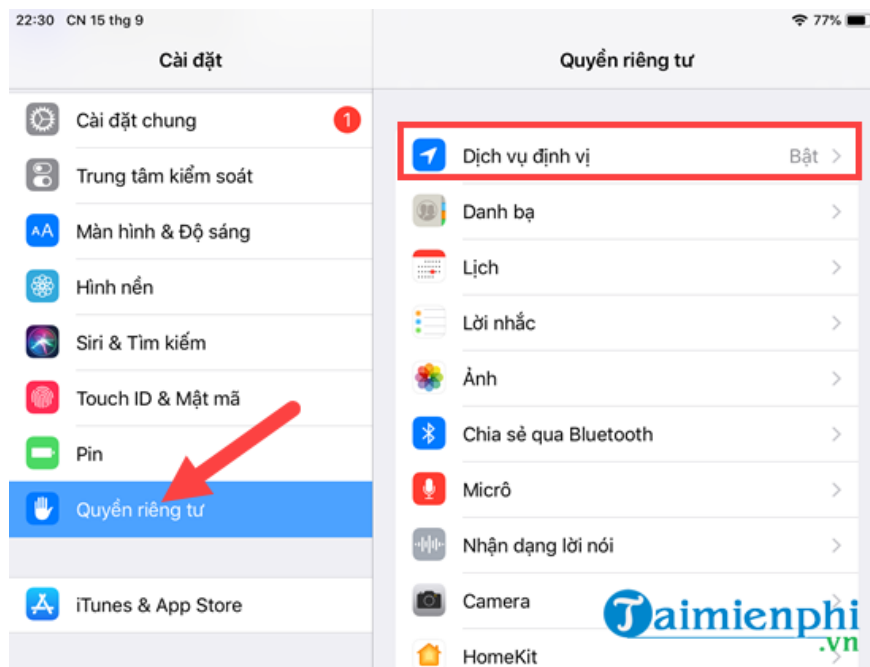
22:30 CN 15 thg 9

77%

Cài đặt

Cài đặt chung 1

Trung tâm kiểm soát

Màn hình & Độ sáng

Hình nền

Siri & Tìm kiếm

Touch ID & Mật mã

Pin

Quyền riêng tư

iTunes & App Store

Quyền riêng tư

Dịch vụ định vị Bật

Danh bạ

Lịch

Lời nhắc

Ảnh

Chia sẻ qua Bluetooth

Micrô

Nhận dạng lời nói

Camera

HomeKit

Taimienphi.vn